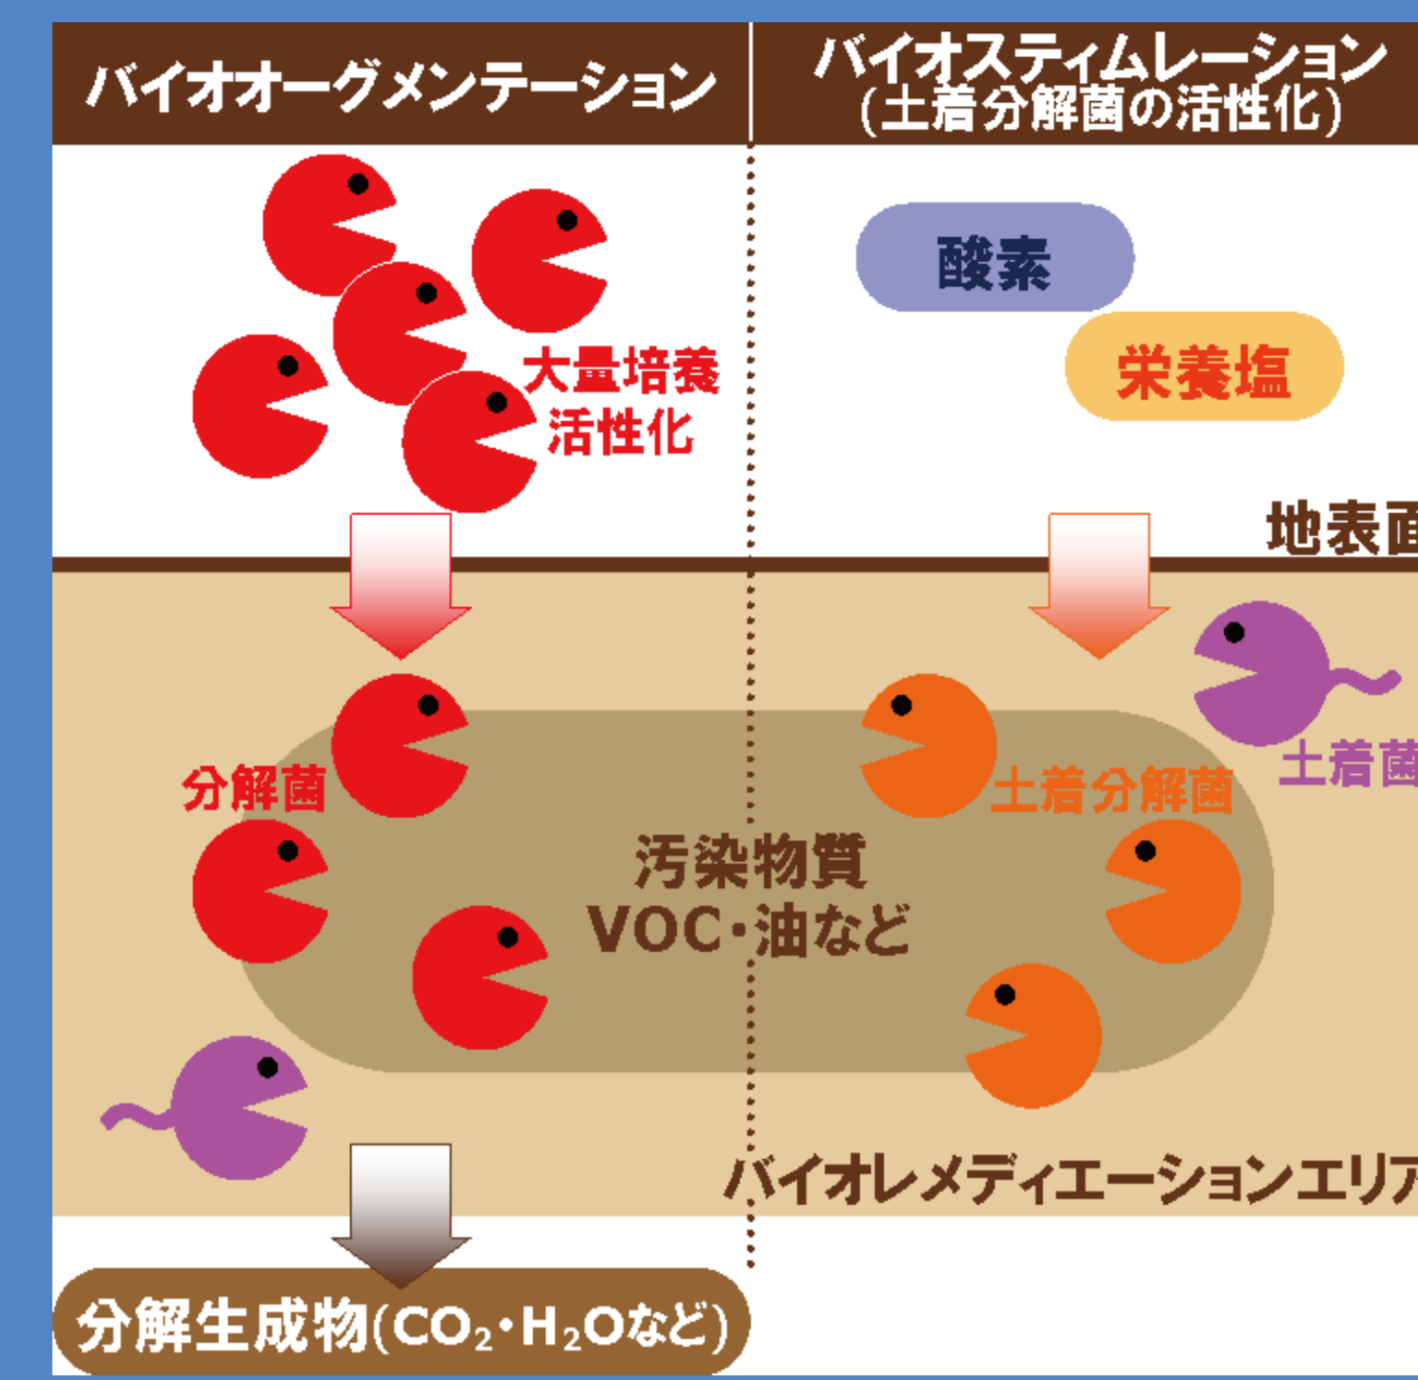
バイオオーグメンテーション

バイオスティムレーション
(土着分解菌の活性化)

酸素

栄養塩

大量培養
活性化

地表面

分解菌

土着分解菌

土着菌

汚染物質
VOC・油など

バイオレメディエーションエリア

分解生成物($CO_2$・$H_2O$など)